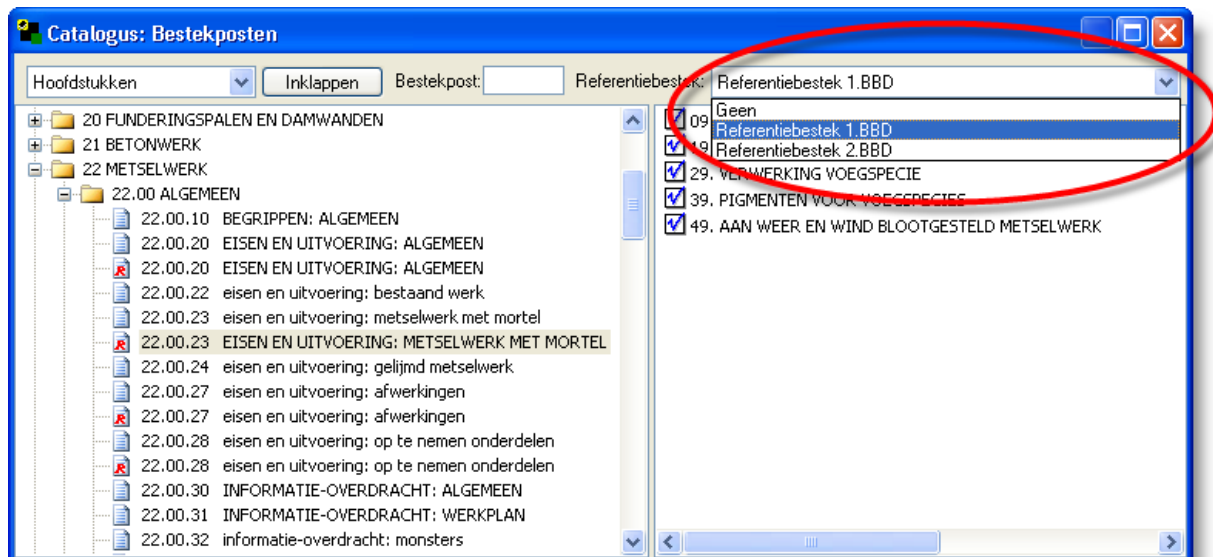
Catalogus: Bestekposten

Hoofdstukken
Inklappen
Bestekpost:
Referentiebestek:
Referentiebestek 1.BBD

Geen
Referentiebestek 1.BBD
Referentiebestek 2.BBD

20 FUNDERINGSPALEN EN DAMWANDEN
21 BETONWERK
22 METSELWERK
22.00 ALGEMEEN
22.00.10 BEGRIPPEN: ALGEMEEN
22.00.20 EISEN EN UITVOERING: ALGEMEEN
22.00.20 EISEN EN UITVOERING: ALGEMEEN
22.00.22 eisen en uitvoering: bestaand werk
22.00.23 eisen en uitvoering: metselwerk met mortel
22.00.23 EISEN EN UITVOERING: METSELWERK MET MORTEL
22.00.24 eisen en uitvoering: gelijmd metselwerk
22.00.27 eisen en uitvoering: afwerkingen
22.00.27 eisen en uitvoering: afwerkingen
22.00.28 eisen en uitvoering: op te nemen onderdelen
22.00.28 eisen en uitvoering: op te nemen onderdelen
22.00.30 INFORMATIE-OVERDRACHT: ALGEMEEN
22.00.31 INFORMATIE-OVERDRACHT: WERKPLAN
22.00.32 informatie-overdracht: monsters

09 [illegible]
19 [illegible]
29. VERWERKING VOEGSPECIE
39. PIGMENTEN VOOR VOEGSPECIES
49. AAN WEER EN WIND BLOOTGESTELD METSELWERK